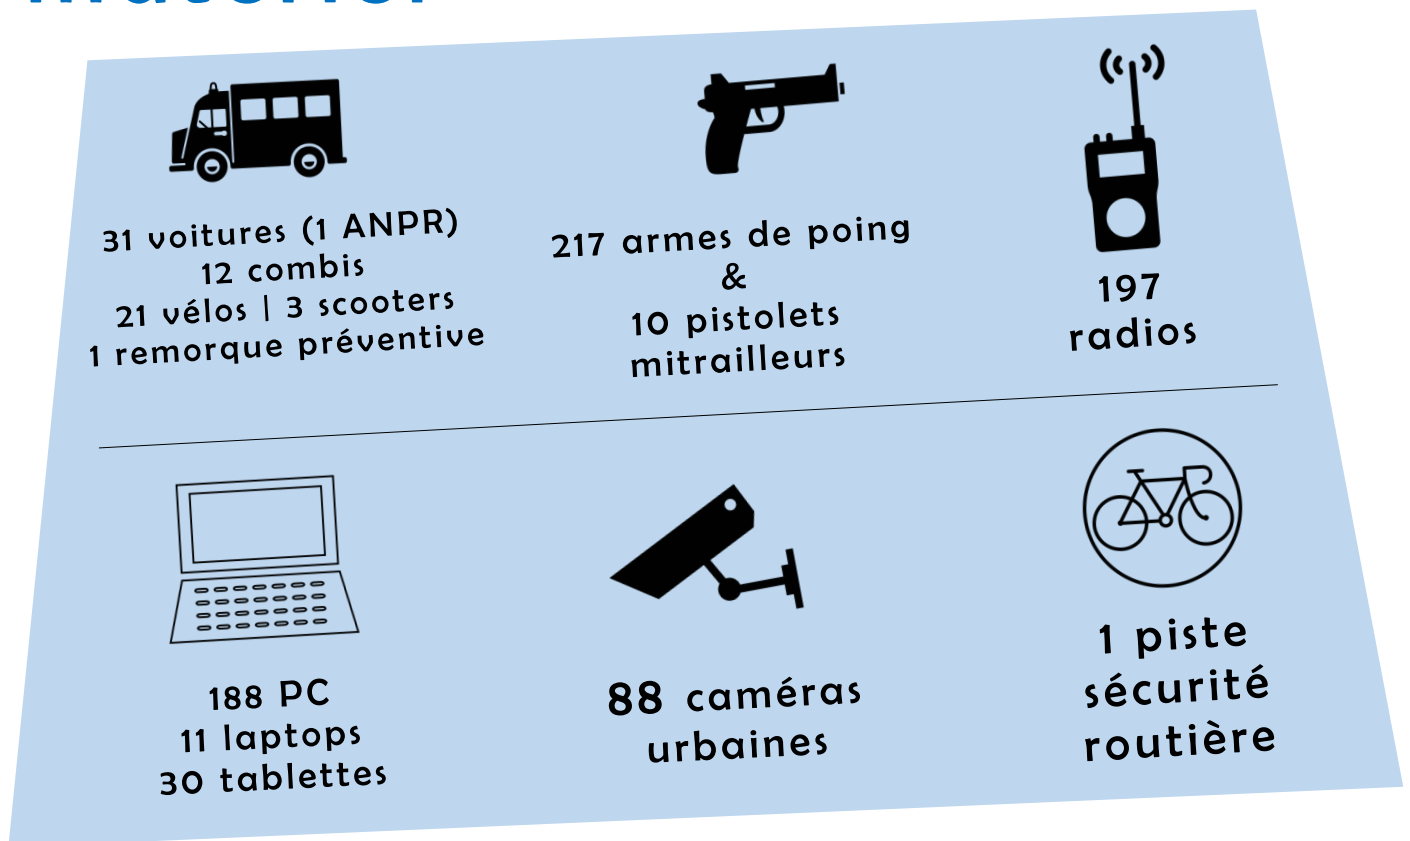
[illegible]

31 voitures (1 ANPR)
12 combis
21 vélos | 3 scooters
1 remorque préventive

217 armes de poing
&
10 pistolets mitrailleurs

197
radios

188 PC
11 laptops
30 tablettes

88 caméras urbaines

1 piste
sécurité
routière